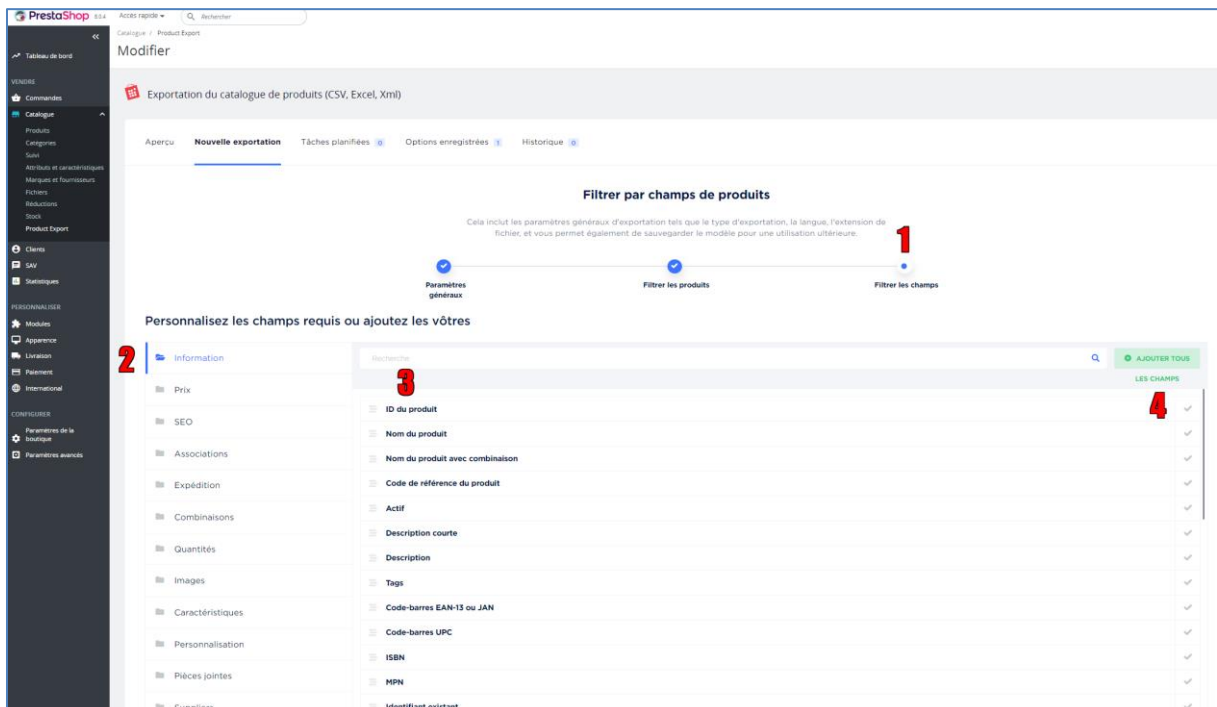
PrestaShop 8.0.4 Accès rapide ▾ Rechercher

Catalogue / Product Export

Modifier

Tableau de bord

VENDRE
Commandes
Catalogue
Produits
Catégories
Suivi
Attributs et caractéristiques
Marques et fournisseurs
Fichiers
Réductions
Stock
Product Export
Clients
SAV
Statistiques

PERSONNALISER
Modules
Apparence
Livraison
Paiement
International

CONFIGURER
Paramètres de la boutique
Paramètres avancés

Exportation du catalogue de produits (CSV, Excel, Xml)

Aperçu Nouvelle exportation Tâches planifiées 0 Options enregistrées 1 Historique 0

Filtrer par champs de produits

Cela inclut les paramètres généraux d'exportation tels que le type d'exportation, la langue, l'extension de fichier, et vous permet également de sauvegarder le modèle pour une utilisation ultérieure.

1

Paramètres généraux
Filtrer les produits
Filtrer les champs

Personnalisez les champs requis ou ajoutez les vôtres

2

Information
Prix
SEO
Associations
Expédition
Combinaisons
Quantités
Images
Caractéristiques
Personnalisation
Pièces jointes
Supplier

Recherche

AJOUTER TOUS LES CHAMPS

3

4

ID du produit
Nom du produit
Nom du produit avec combinaison
Code de référence du produit
Actif
Description courte
Description
Tags
Code-barres EAN-13 ou JAN
Code-barres UPC
ISBN
MPN
Identifiant existant